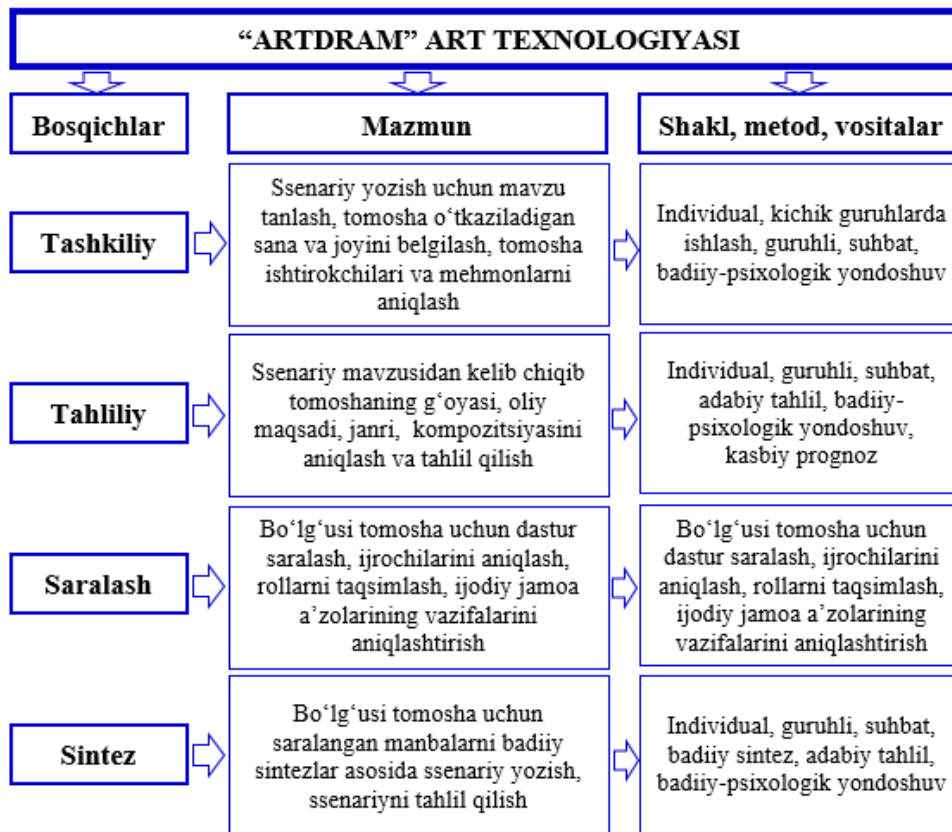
“ARTDRAM” ART TEXNOLOGIYASI

| Bosqichlar | Mazmun | Shakl, metod, vositalar |
|---|---|---|
| Tashkiliy | Ssenariy yozish uchun mavzu tanlash, tomosha oʻtkaziladigan sana va joyini belgilash, tomosha ishtirokchilari va mehmonlarni aniqlash | Individual, kichik guruhlarda ishlash, guruhli, suhbat, badiiy-psixologik yondoshuv |
| Tahliliy | Ssenariy mavzusidan kelib chiqib tomoshaning gʻoyasi, oliy maqsadi, janri, kompozitsiyasini aniqlash va tahlil qilish | Individual, guruhli, suhbat, adabiy tahlil, badiiy-psixologik yondoshuv, kasbiy prognoz |
| Saralash | Boʻlgʻusi tomosha uchun dastur saralash, ijrochilarini aniqlash, rollarni taqsimlash, ijodiy jamoa aʼzolarining vazifalarini aniqlashtirish | Boʻlgʻusi tomosha uchun dastur saralash, ijrochilarini aniqlash, rollarni taqsimlash, ijodiy jamoa aʼzolarining vazifalarini aniqlashtirish |
| Sintez | Boʻlgʻusi tomosha uchun saralangan manbalarni badiiy sintezlar asosida ssenariy yozish, ssenariyni tahlil qilish | Individual, guruhli, suhbat, badiiy sintez, adabiy tahlil, badiiy-psixologik yondoshuv |